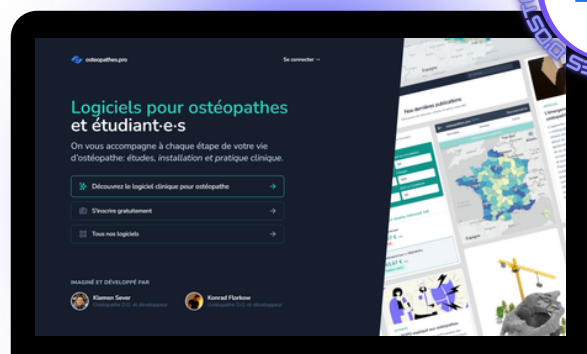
osteopathes.pro

Se connecter →

Logiciels pour ostéopathes et étudiant·e·s

On vous accompagne à chaque étape de votre vie d'ostéopathe: études, installation et pratique clinique.

Découvrez le logiciel clinique pour ostéopathe →

S'inscrire gratuitement →

Tous nos logiciels →

IMAGINÉ ET DÉVELOPPÉ PAR

Klemen Sever
Ostéopathe D.O. et développeur

Konrad Florkow
Ostéopathe D.O. et développeur

Mes dernières publications